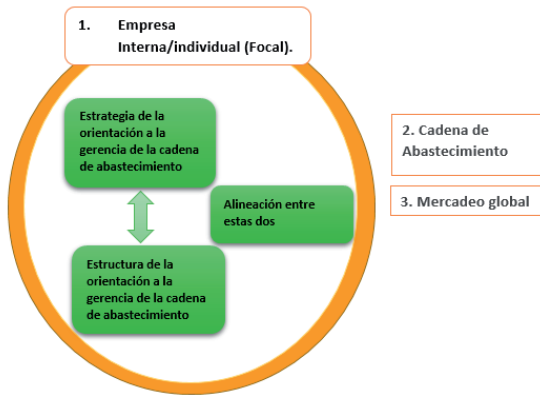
1. Empresa Interna/individual (Focal).

Estrategia de la orientación a la gerencia de la cadena de abastecimiento

Alineación entre estas dos

Estructura de la orientación a la gerencia de la cadena de abastecimiento

2. Cadena de Abastecimiento

3. Mercadeo global